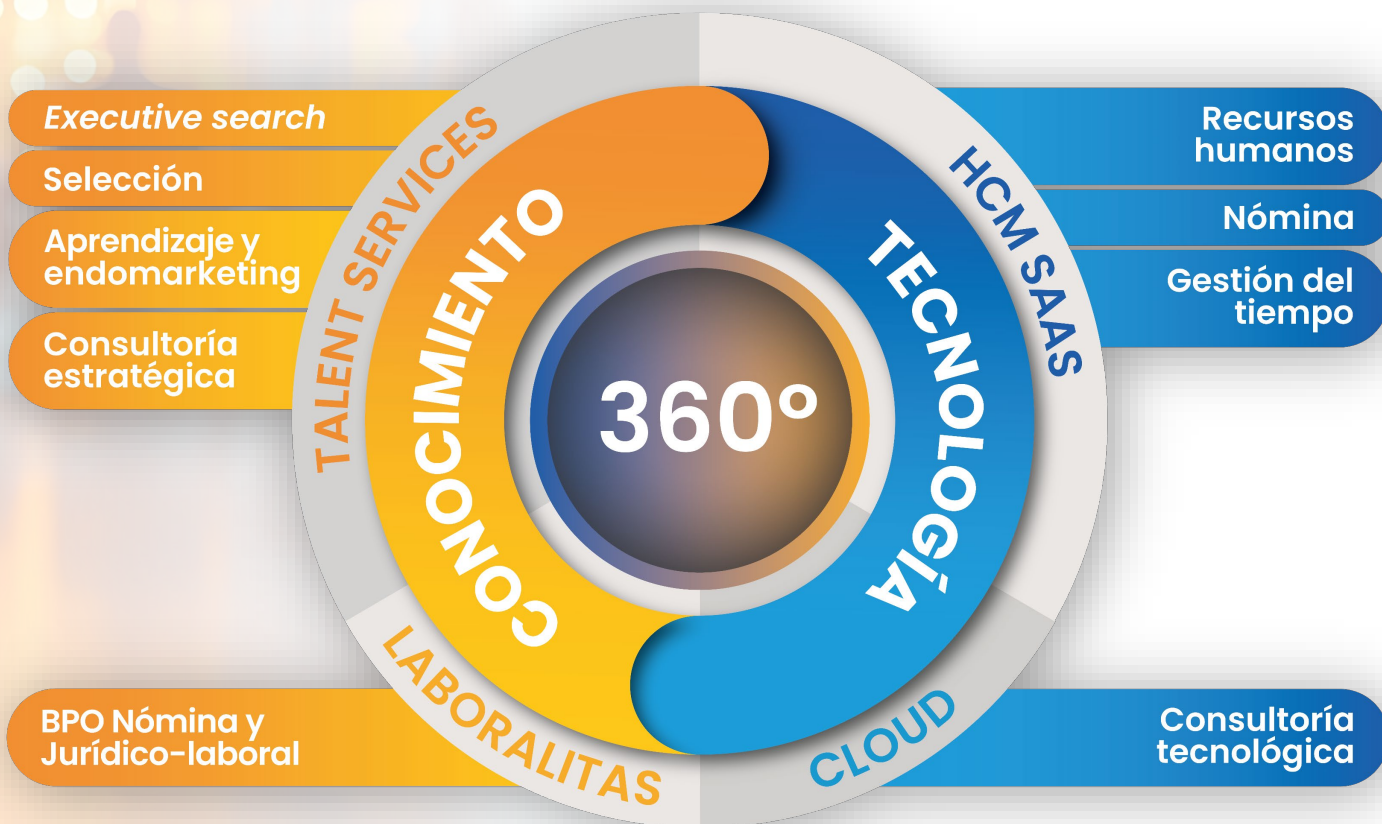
Executive search

Selección

Aprendizaje y endomarketing

Consultoría estratégica

TALENT SERVICES

CONOCIMIENTO

360º

TECNOLOGÍA

HCM SAAS

Recursos humanos

Nómina

Gestión del tiempo

LABORALITAS

CLOUD

BPO Nómina y Jurídico-laboral

Consultoría tecnológica